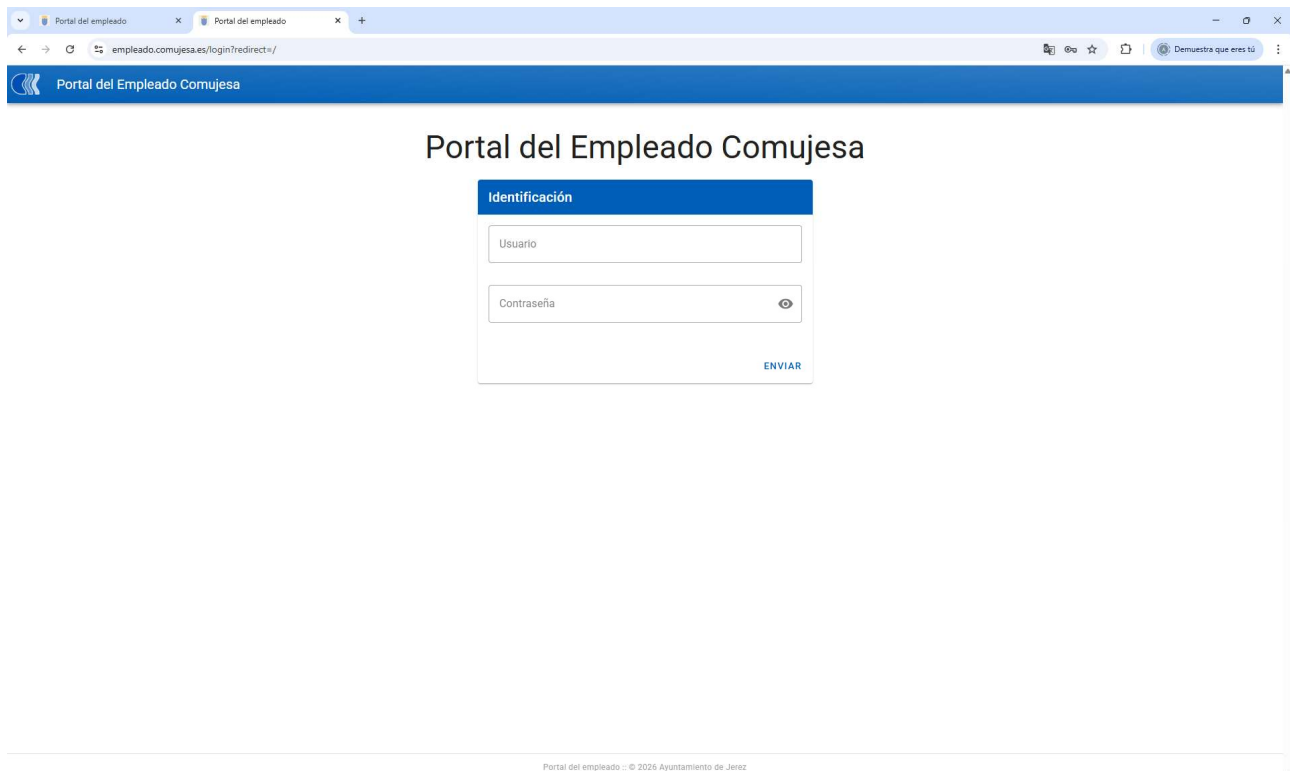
Portal del empleado
Portal del empleado
empleado.comujesa.es/login?redirect=/
Demuestra que eres tú

Portal del Empleado Comujesa

Portal del Empleado Comujesa

Identificación

Usuario

Contraseña

ENVIAR

Portal del empleado :: © 2026 Ayuntamiento de Jerez